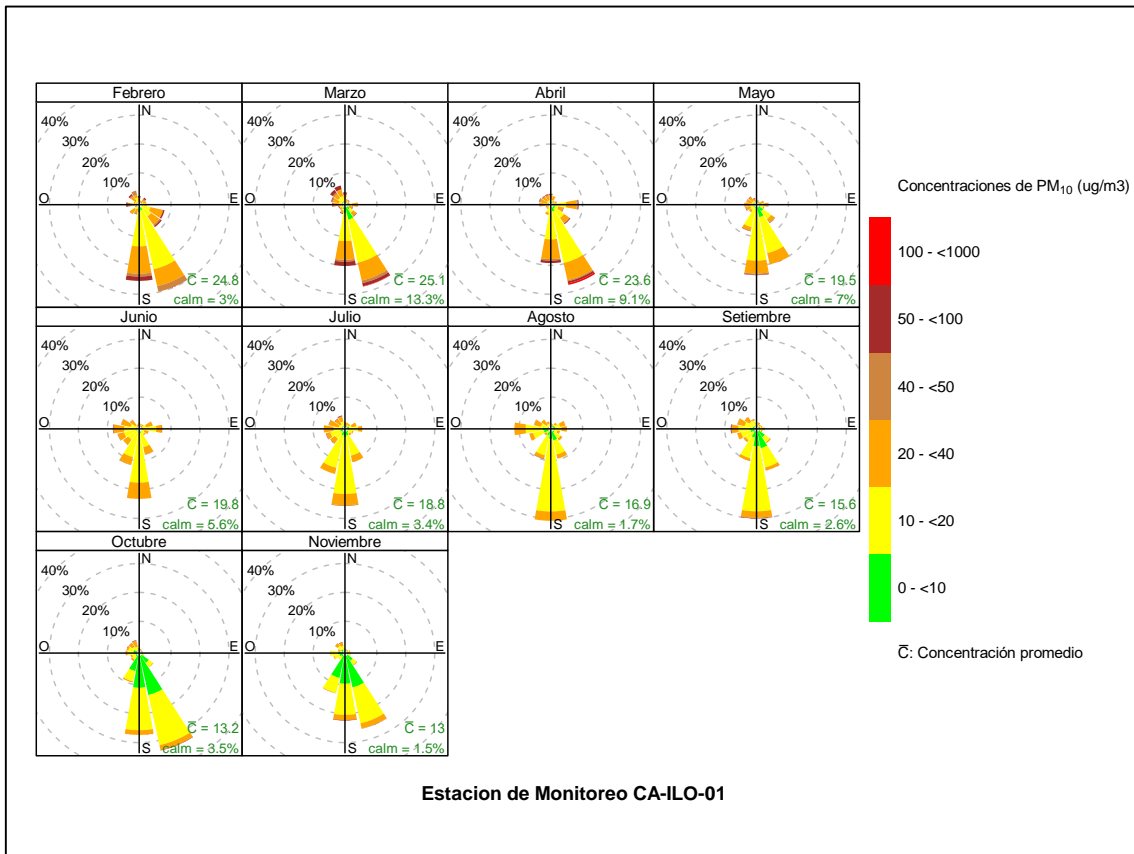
Febrero

N

40%

30%

20%

10%

O

E

S

$\overline{C}$ = 24.8

calm = 3%

Marzo

N

40%

30%

20%

10%

O

E

S

$\overline{C}$ = 25.1

calm = 13.3%

Abril

N

40%

30%

20%

10%

O

E

S

$\overline{C}$ = 23.6

calm = 9.1%

Mayo

N

40%

30%

20%

10%

O

E

S

$\overline{C}$ = 19.5

calm = 7%

Junio

N

40%

30%

20%

10%

O

E

S

$\overline{C}$ = 19.8

calm = 5.6%

Julio

N

40%

30%

20%

10%

O

E

S

$\overline{C}$ = 18.8

calm = 3.4%

Agosto

N

40%

30%

20%

10%

O

E

S

$\overline{C}$ = 16.9

calm = 1.7%

Setiembre

N

40%

30%

20%

10%

O

E

S

$\overline{C}$ = 15.6

calm = 2.6%

Octubre

N

40%

30%

20%

10%

O

E

S

$\overline{C}$ = 13.2

calm = 3.5%

Noviembre

N

40%

30%

20%

10%

O

E

S

$\overline{C}$ = 13

calm = 1.5%

Concentraciones de $PM_{10}$ (ug/m3)

100 - <1000

50 - <100

40 - <50

20 - <40

10 - <20

0 - <10

$\overline{C}$: Concentración promedio

Estacion de Monitoreo CA-ILO-01